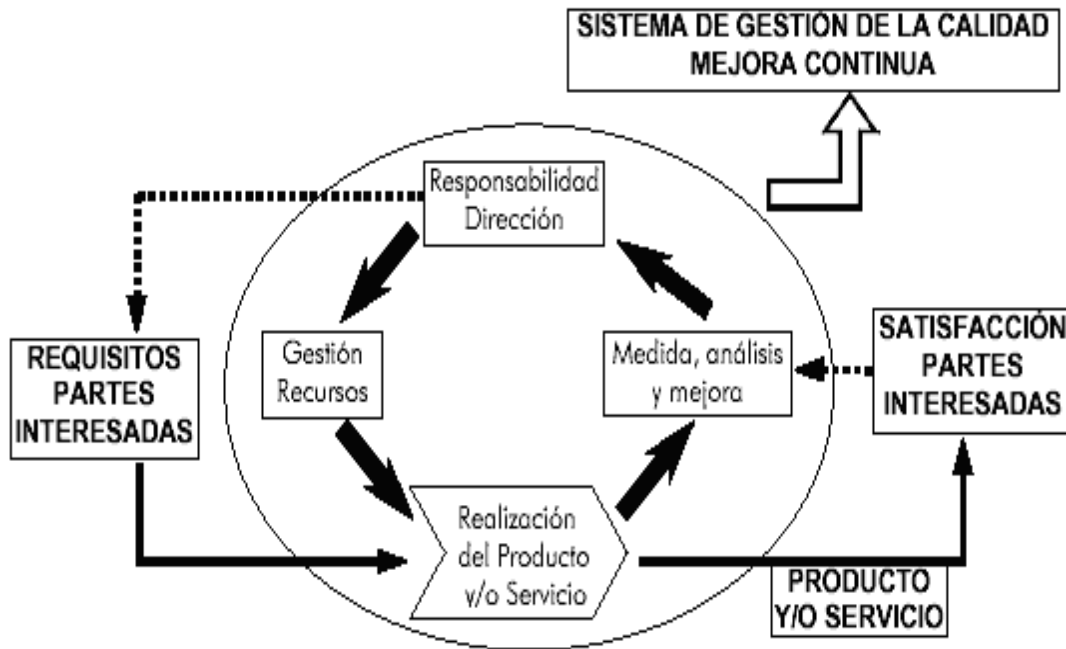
SISTEMA DE GESTIÓN DE LA CALIDAD
MEJORA CONTINUA

Responsabilidad
Dirección

Gestión
Recursos

Medida, análisis
y mejora

REQUISITOS
PARTES
INTERESADAS

SATISFACCIÓN
PARTES
INTERESADAS

Realización
del Producto
y/o Servicio

PRODUCTO
Y/O SERVICIO